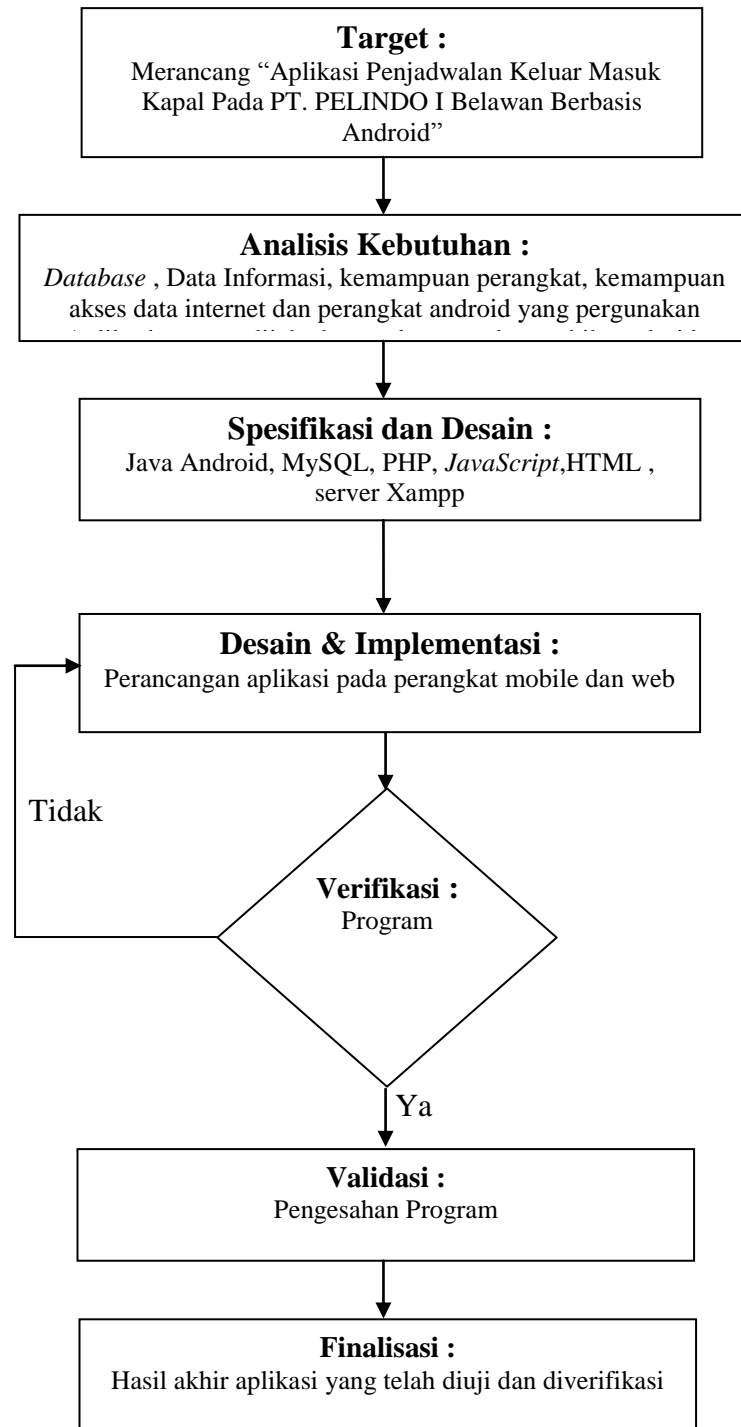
**Target :**
Merancang "Aplikasi Penjadwalan Keluar Masuk Kapal Pada PT. PELINDO I Belawan Berbasis Android"

**Analisis Kebutuhan :**
*Database* , Data Informasi, kemampuan perangkat, kemampuan akses data internet dan perangkat android yang pergunakan
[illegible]

**Spesifikasi dan Desain :**
Java Android, MySQL, PHP, *JavaScript*,HTML , server Xampp

**Desain & Implementasi :**
Perancangan aplikasi pada perangkat mobile dan web

Tidak

**Verifikasi :**
Program

Ya

**Validasi :**
Pengesahan Program

**Finalisasi :**
Hasil akhir aplikasi yang telah diuji dan diverifikasi